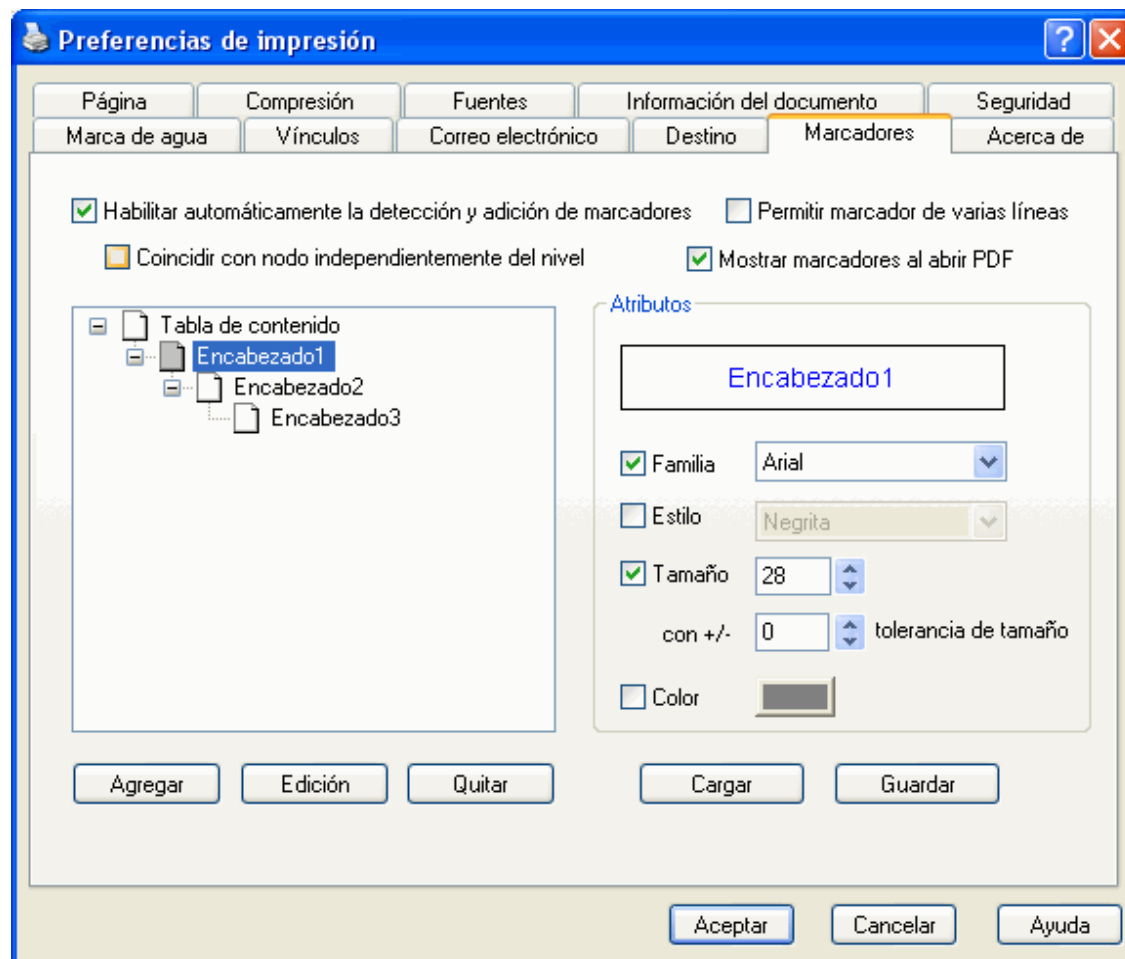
Preferencias de impresión

?

Página | Compresión | Fuentes | Información del documento | Seguridad
Marca de agua | Vínculos | Correo electrónico | Destino | Marcadores | Acerca de

Habilitar automáticamente la detección y adición de marcadores

Permitir marcador de varias líneas

Coincidir con nodo independientemente del nivel

Mostrar marcadores al abrir PDF

Tabla de contenido
Encabezado1
Encabezado2
Encabezado3

Atributos

Encabezado1

Familia Arial

Estilo Negrita

Tamaño 28

con +/- 0 tolerancia de tamaño

Color

Agregar
Edición
Quitar
Cargar
Guardar

Aceptar
Cancelar
Ayuda